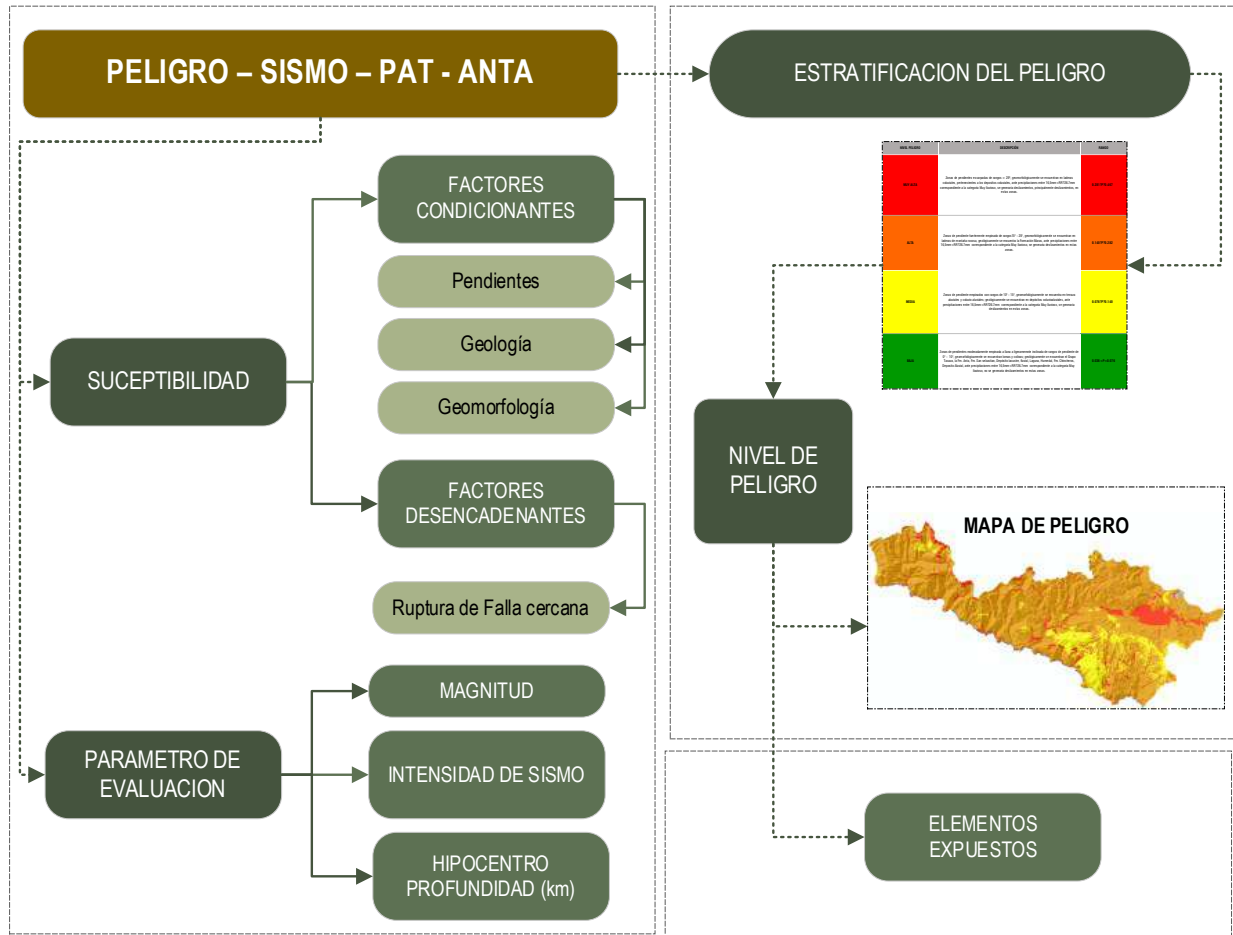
PELIGRO – SISMO – PAT - ANTA

ESTRATIFICACION DEL PELIGRO

| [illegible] | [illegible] | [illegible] |
|---|---|---|
| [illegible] | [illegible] | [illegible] |
| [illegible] | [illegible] | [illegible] |
| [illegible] | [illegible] | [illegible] |
| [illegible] | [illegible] | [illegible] |

FACTORES CONDICIONANTES

Pendientes

Geología

Geomorfología

SUCEPTIBILIDAD

FACTORES DESENCADENANTES

Ruptura de Falla cercana

NIVEL DE PELIGRO

MAPA DE PELIGRO

MAGNITUD

PARAMETRO DE EVALUACION

INTENSIDAD DE SISMO

HIPOCENTRO PROFUNDIDAD (km)

ELEMENTOS EXPUESTOS